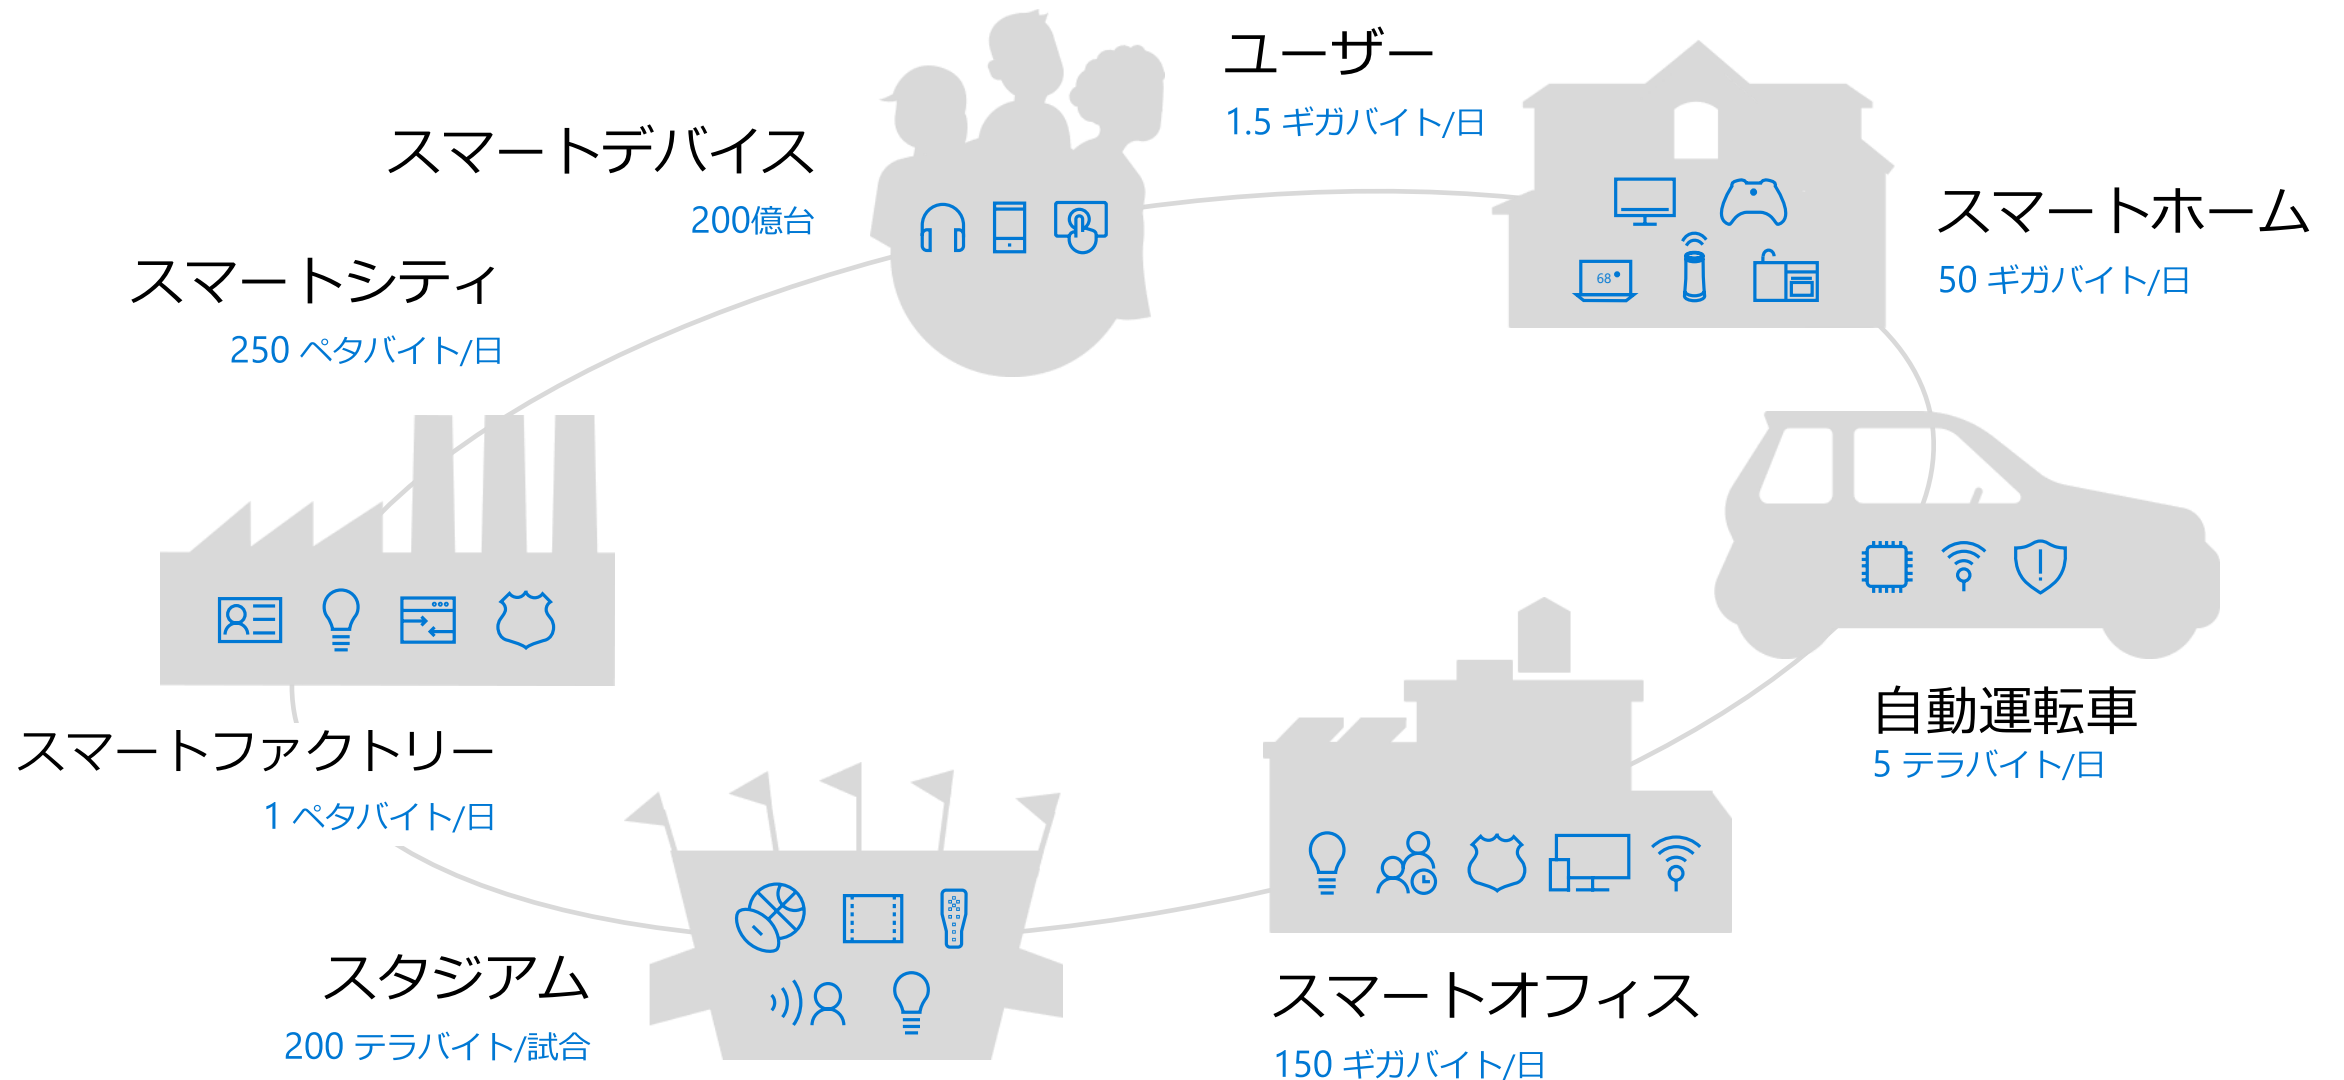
ユーザー
1.5 ギガバイト/日

スマートデバイス
200億台

スマートホーム
50 ギガバイト/日

スマートシティ
250 ペタバイト/日

68

自動運転車
5 テラバイト/日

スマートファクトリー
1 ペタバイト/日

スタジアム
200 テラバイト/試合

スマートオフィス
150 ギガバイト/日